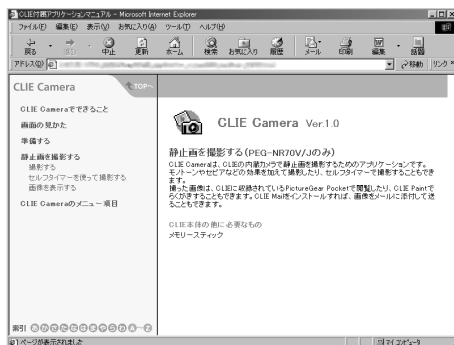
CLIE付属アプリケーションマニュアル - Microsoft Internet Explorer

ファイル(F) 編集(E) 表示(V) お気に入り(A) ツール(T) ヘルプ(H)

戻る 進む 中止 更新 ホーム 検索 お気に入り 履歴 メール 印刷 編集 議論

アドレス(D) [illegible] 移動 リンク

CLIE Camera TOP

CLIE Cameraでできること

画面の見かた

準備する

静止画を撮影する

撮影する

セルフタイマーを使って撮影する

画像を表示する

CLIE Cameraのメニュー項目

索引 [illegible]

CLIE Camera Ver.1.0

静止画を撮影する(PEG-NR70V/Jのみ)

CLIE Cameraは、CLIEの内蔵カメラで静止画を撮影するためのアプリケーションです。モノトーンやセピアなどの効果を加えて撮影したり、セルフタイマーで撮影することもできます。

撮った画像は、CLIEに収録されているPictureGear Pocketで閲覧したり、CLIE Paintでらくがきすることもできます。CLIE Mailをインストールすれば、画像をメールに添付して送ることもできます。

CLIE本体の他に必要なもの

メモリースティック

ページが表示されました

マイ コンピュータ